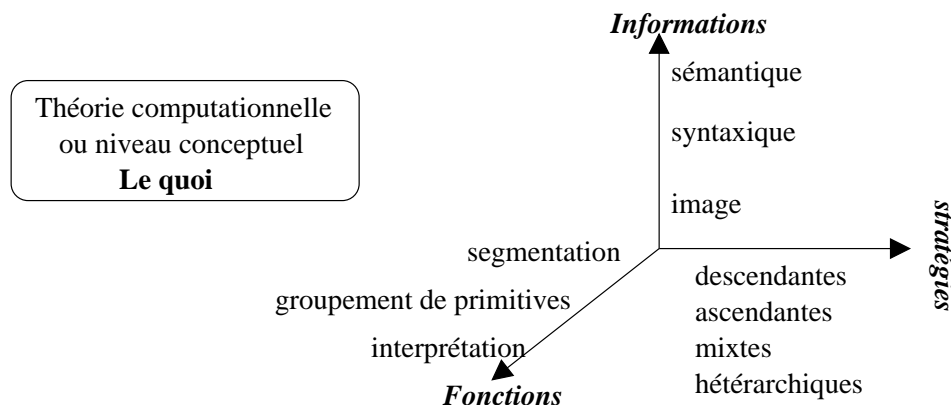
Théorie computationnelle ou niveau conceptuel
**Le quoi**

*Informations*

sémantique

syntaxique

image

*stratégies*

descendantes
ascendantes
mixtes
hétérarchiques

segmentation

groupement de primitives

interprétation

*Fonctions*